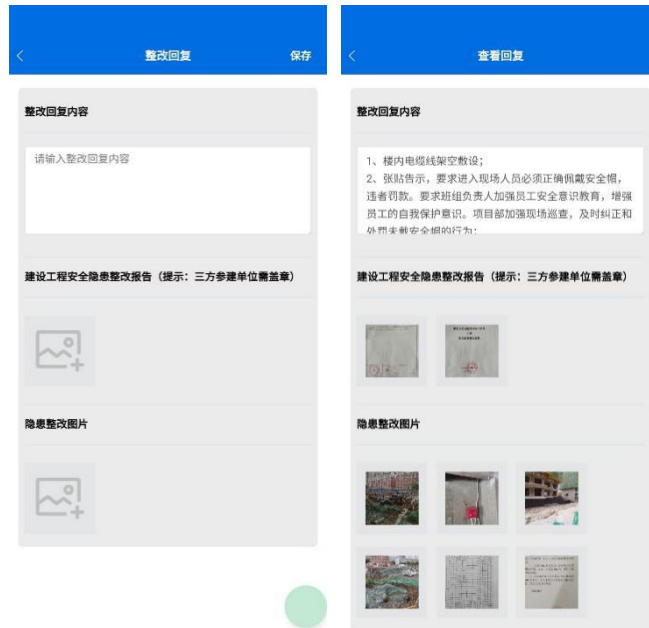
<

整改回复

保存

整改回复内容

请输入整改回复内容

建设工程安全隐患整改报告（提示：三方参建单位需盖章）

隐患整改图片

<

查看回复

整改回复内容

1、楼内电缆线架空敷设；
2、张贴告示，要求进入现场人员必须正确佩戴安全帽，违者罚款。要求班组负责人加强员工安全意识教育，增强员工的自我保护意识。项目部加强现场巡查，及时纠正和处罚未戴安全帽的行为；

建设工程安全隐患整改报告（提示：三方参建单位需盖章）

隐患整改图片